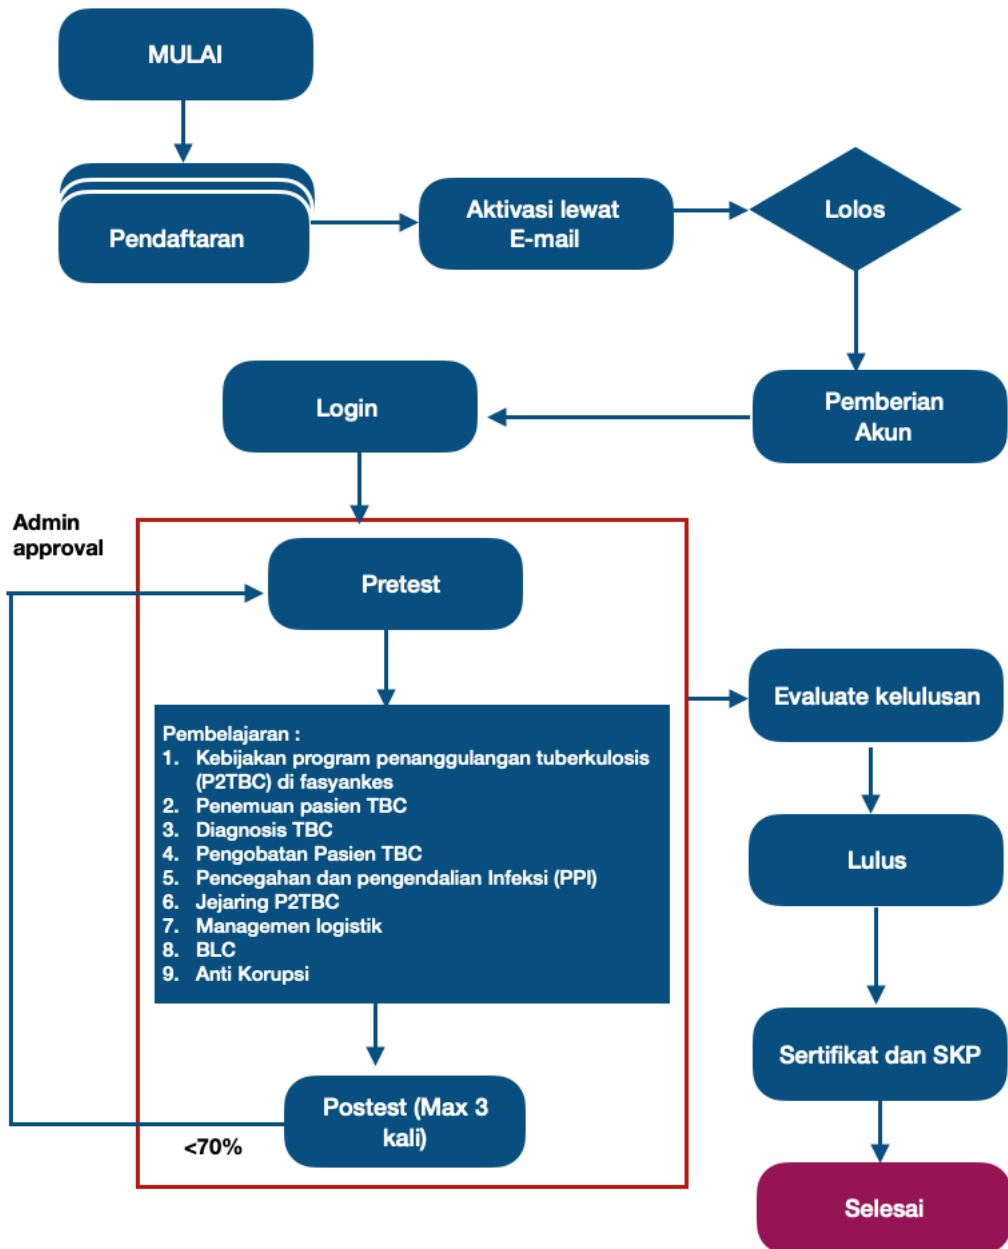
MULAI

Pendaftaran

Aktivasi lewat E-mail

Lolos

Pemberian Akun

Login

Admin approval

Pretest

Pembelajaran :
1. Kebijakan program penanggulangan tuberkulosis (P2TBC) di fasyankes
2. Penemuan pasien TBC
3. Diagnosis TBC
4. Pengobatan Pasien TBC
5. Pencegahan dan pengendalian Infeksi (PPI)
6. Jejaring P2TBC
7. Managemen logistik
8. BLC
9. Anti Korupsi

Postest (Max 3 kali)

<70%

Evaluate kelulusan

Lulus

Sertifikat dan SKP

Selesai